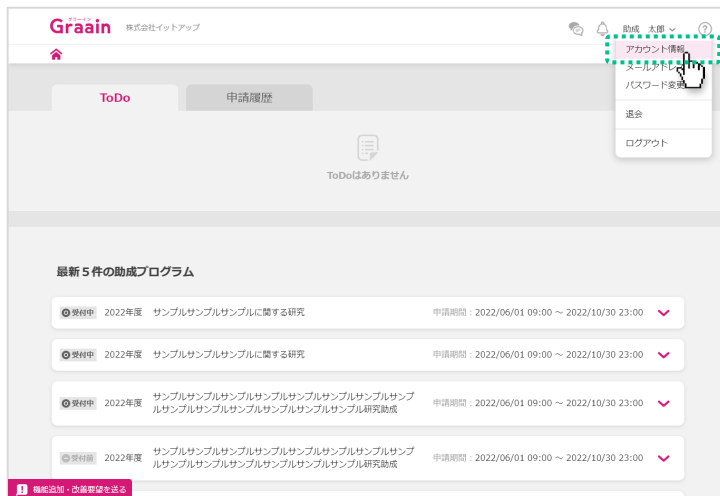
グラーイン
Graain 株式会社イットアップ

助成 太郎

アカウント情報
メールアドレ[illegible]
パスワード変更
退会
ログアウト

ToDo
申請履歴

ToDoはありません

最新５件の助成プログラム

受付中 2022年度 サンプルサンプルサンプルに関する研究 申請期間：2022/06/01 09:00 ～ 2022/10/30 23:00

受付中 2022年度 サンプルサンプルサンプルに関する研究 申請期間：2022/06/01 09:00 ～ 2022/10/30 23:00

受付中 2022年度 サンプルサンプルサンプルサンプルサンプルサンプルサンプルサンプルサンプルサンプルサンプルサンプルサンプルサンプルサンプル研究助成 申請期間：2022/06/01 09:00 ～ 2022/10/30 23:00

受付前 2022年度 サンプルサンプルサンプルサンプルサンプルサンプルサンプルサンプルサンプルサンプルサンプルサンプルサンプルサンプルサンプル研究助成 申請期間：2022/06/01 09:00 ～ 2022/10/30 23:00

機能追加・改善要望を送る